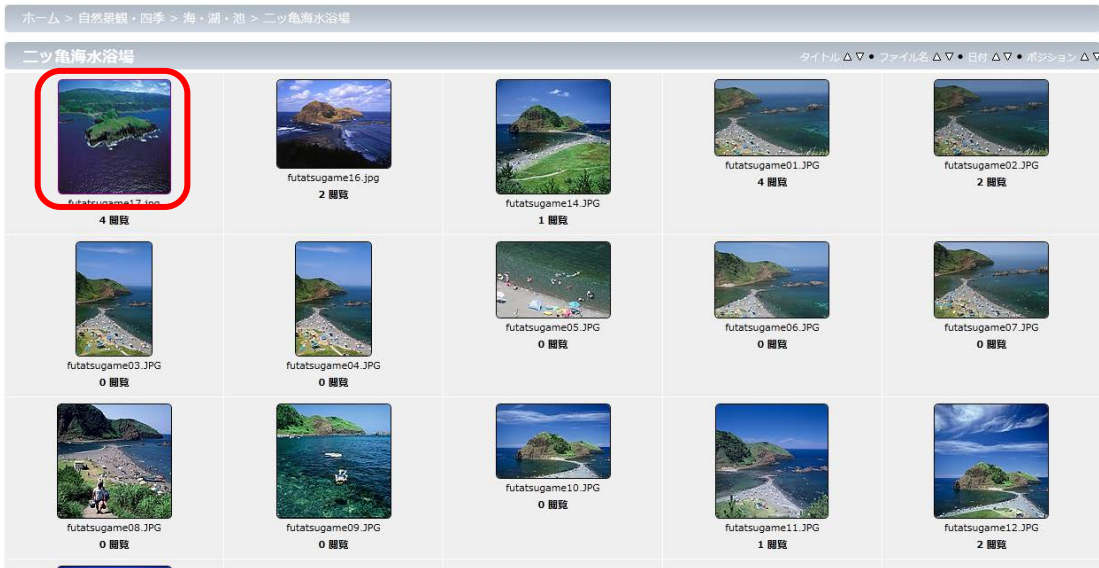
ホーム > 自然景観・四季 > 海・湖・池 > 二ツ亀海水浴場

二ツ亀海水浴場

タイトル △ ▽ • ファイル名 △ ▽ • 日付 △ ▽ • ポジション △ ▽

futatsugame17.jpg
4 閲覧

futatsugame16.jpg
2 閲覧

futatsugame14.JPG
1 閲覧

futatsugame01.JPG
4 閲覧

futatsugame02.JPG
2 閲覧

futatsugame03.JPG
0 閲覧

futatsugame04.JPG
0 閲覧

futatsugame05.JPG
0 閲覧

futatsugame06.JPG
0 閲覧

futatsugame07.JPG
0 閲覧

futatsugame08.JPG
0 閲覧

futatsugame09.JPG
0 閲覧

futatsugame10.JPG
0 閲覧

futatsugame11.JPG
1 閲覧

futatsugame12.JPG
2 閲覧